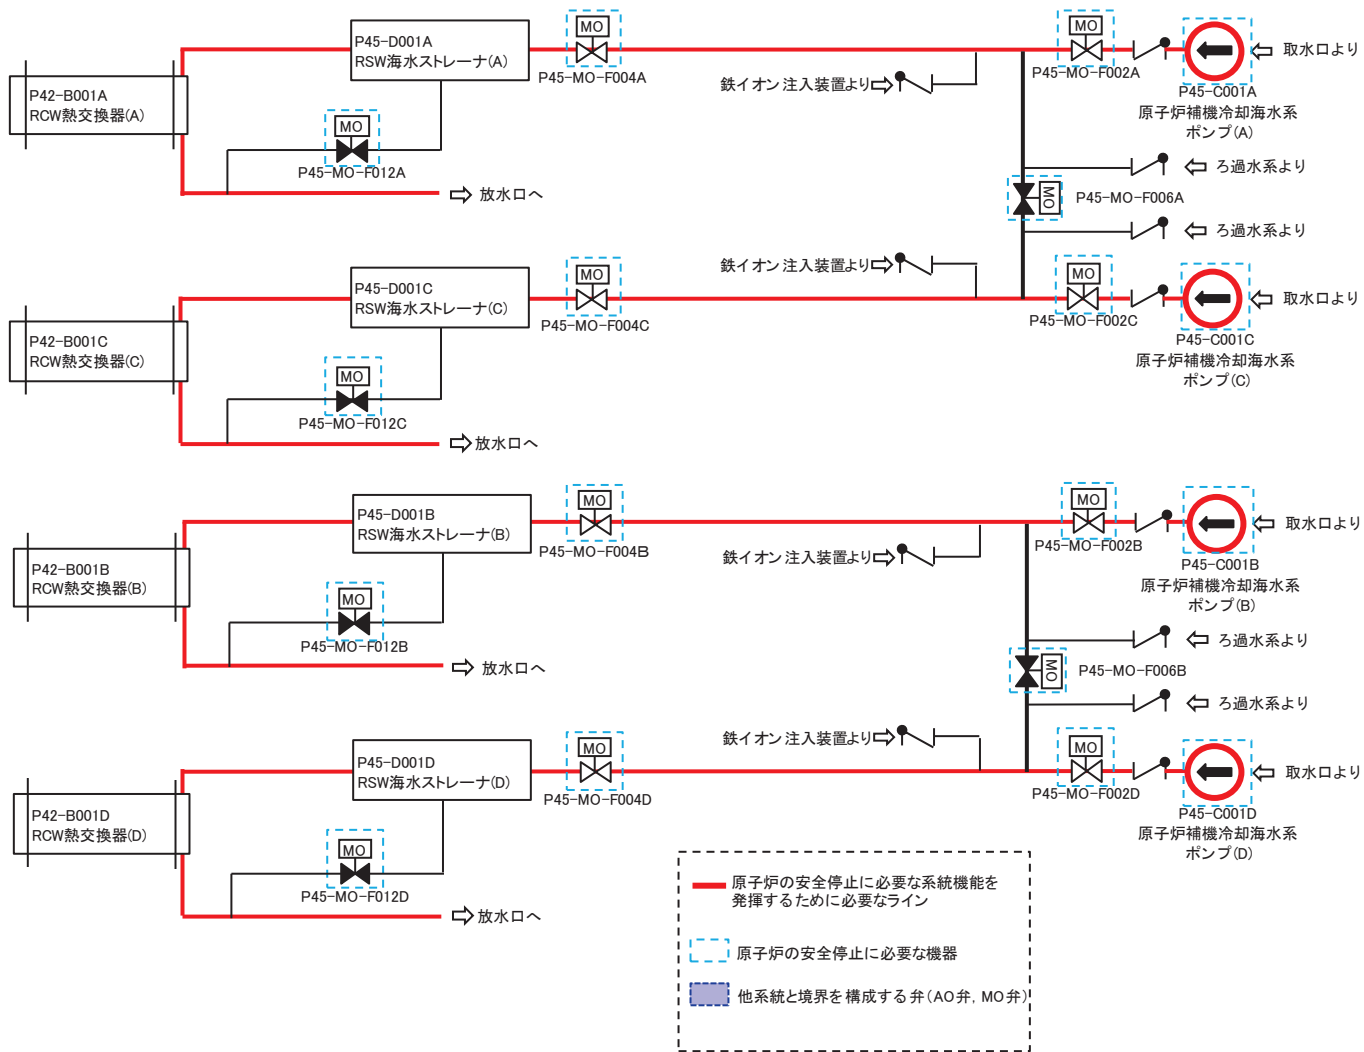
P42-B001A
RCW熱交換器(A)

P45-D001A
RSW海水ストレーナ(A)

MO
P45-MO-F004A

MO
P45-MO-F012A

放水口へ

鉄イオン注入装置より

MO
P45-MO-F002A

P45-C001A
原子炉補機冷却海水系
ポンプ(A)

取水口より

ろ過水系より

MO
P45-MO-F006A

ろ過水系より

P42-B001C
RCW熱交換器(C)

P45-D001C
RSW海水ストレーナ(C)

MO
P45-MO-F004C

MO
P45-MO-F012C

放水口へ

鉄イオン注入装置より

MO
P45-MO-F002C

P45-C001C
原子炉補機冷却海水系
ポンプ(C)

取水口より

P42-B001B
RCW熱交換器(B)

P45-D001B
RSW海水ストレーナ(B)

MO
P45-MO-F004B

MO
P45-MO-F012B

放水口へ

鉄イオン注入装置より

MO
P45-MO-F002B

P45-C001B
原子炉補機冷却海水系
ポンプ(B)

取水口より

ろ過水系より

MO
P45-MO-F006B

ろ過水系より

P42-B001D
RCW熱交換器(D)

P45-D001D
RSW海水ストレーナ(D)

MO
P45-MO-F004D

MO
P45-MO-F012D

放水口へ

鉄イオン注入装置より

MO
P45-MO-F002D

P45-C001D
原子炉補機冷却海水系
ポンプ(D)

取水口より

原子炉の安全停止に必要な系統機能を発揮するために必要なライン

原子炉の安全停止に必要な機器

他系統と境界を構成する弁(AO弁, MO弁)